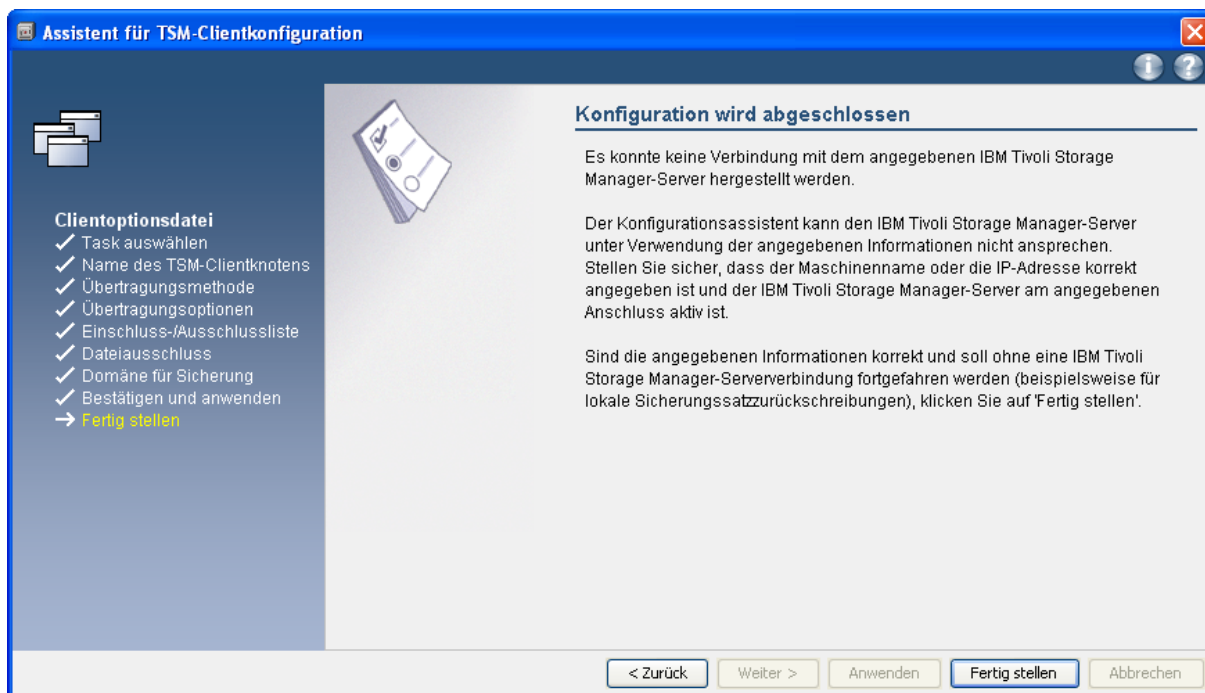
Assistent für TSM-Clientkonfiguration

Clientoptionsdatei
✓ Task auswählen
✓ Name des TSM-Clientknotens
✓ Übertragungsmethode
✓ Übertragungsoptionen
✓ Einschluss-/Ausschlussliste
✓ Dateiausschluss
✓ Domäne für Sicherung
✓ Bestätigen und anwenden
→ Fertig stellen

Konfiguration wird abgeschlossen

Es konnte keine Verbindung mit dem angegebenen IBM Tivoli Storage Manager-Server hergestellt werden.

Der Konfigurationsassistent kann den IBM Tivoli Storage Manager-Server unter Verwendung der angegebenen Informationen nicht ansprechen. Stellen Sie sicher, dass der Maschinenname oder die IP-Adresse korrekt angegeben ist und der IBM Tivoli Storage Manager-Server am angegebenen Anschluss aktiv ist.

Sind die angegebenen Informationen korrekt und soll ohne eine IBM Tivoli Storage Manager-Serververbindung fortgefahren werden (beispielsweise für lokale Sicherungssatzzurückschreibungen), klicken Sie auf 'Fertig stellen'.

< Zurück | Weiter > | Anwenden | Fertig stellen | Abbrechen